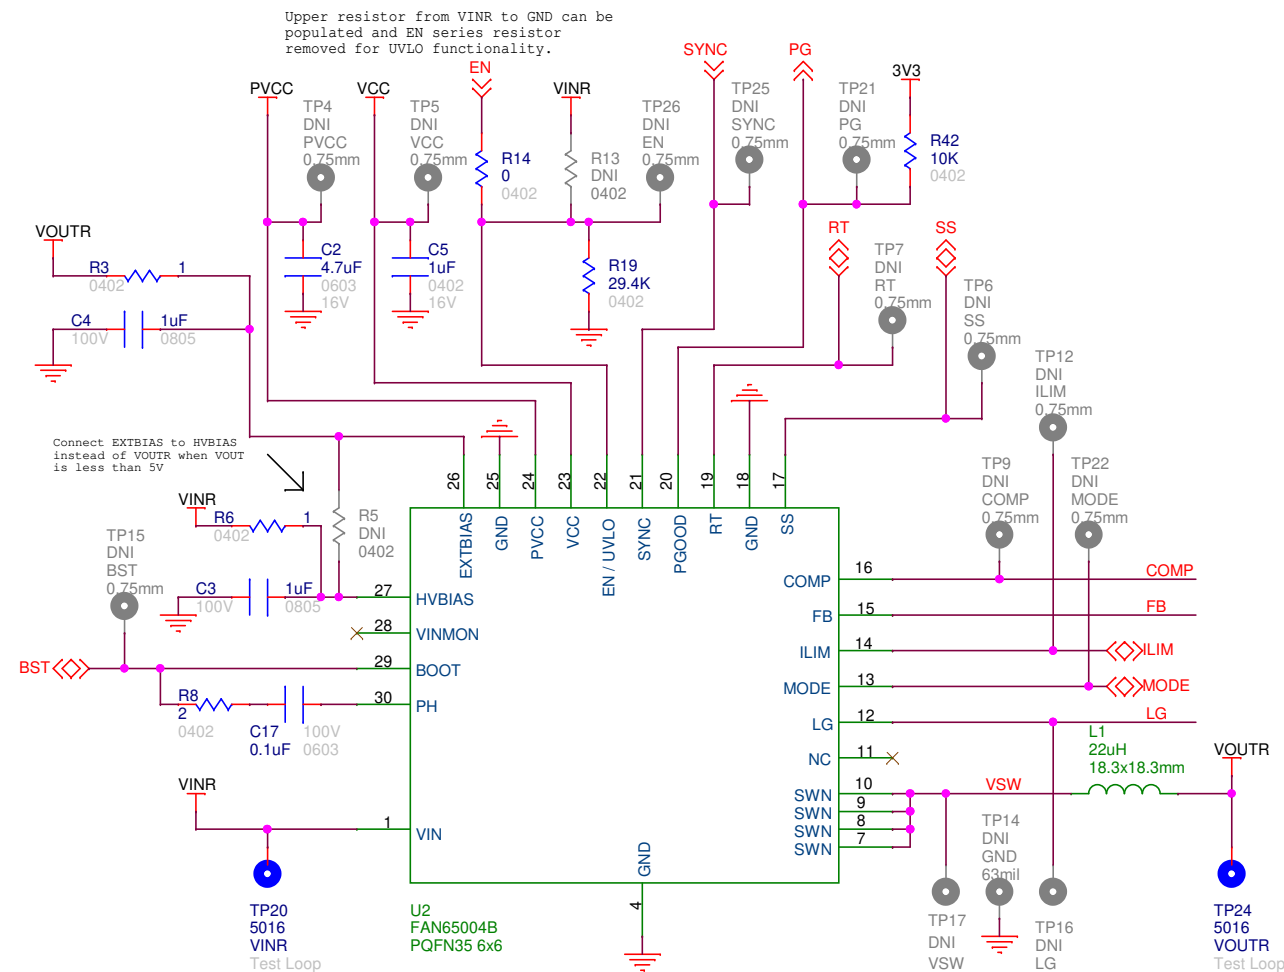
Upper resistor from VINR to GND can be populated and EN series resistor removed for UVLO functionality.

PVCC
TP4
DNI
PVCC
0.75mm

VCC
TP5
DNI
VCC
0.75mm

EN
R14
0
0402

VINR
R13
DNI
0402

TP26
DNI
EN
0.75mm

SYNC
TP25
DNI
SYNC
0.75mm

PG
TP21
DNI
PG
0.75mm

3V3
R42
10K
0402

VOUTR
R3
0402
1

C4
100V
1uF
0805

C2
4.7uF
0603
16V

C5
1uF
0402
16V

R19
29.4K
0402

RT
TP7
DNI
RT
0.75mm

SS
TP6
DNI
SS
0.75mm

TP12
DNI
ILIM
0.75mm

Connect EXTBIAS to HVBIAS instead of VOUTR when VOUT is less than 5V

VINR
R6
0402
1

R5
DNI
0402

TP15
DNI
BST
0.75mm

C3
100V
1uF
0805

26 25 24 23 22 21 20 19 18 17
EXTBIAS GND PVCC VCC EN / UVLO SYNC PGOOD RT GND SS

TP9
DNI
COMP
0.75mm

TP22
DNI
MODE
0.75mm

27 HVBIAS
28 VINMON
BST
29 BOOT
R8
2
0402
C17
0.1uF
100V
0603
30 PH

COMP 16 COMP
FB 15 FB
ILIM 14 ILIM
MODE 13 MODE
LG 12 LG
NC 11
SWN 10
SWN 9
SWN 8
SWN 7

L1
22uH
18.3x18.3mm
VSW
VOUTR

TP14
DNI
GND
63mil

VINR
1 VIN

GND
4

TP20
5016
VINR
Test Loop

U2
FAN65004B
PQFN35 6x6

TP17
DNI
VSW

TP16
DNI
LG

TP24
5016
VOUTR
Test Loop